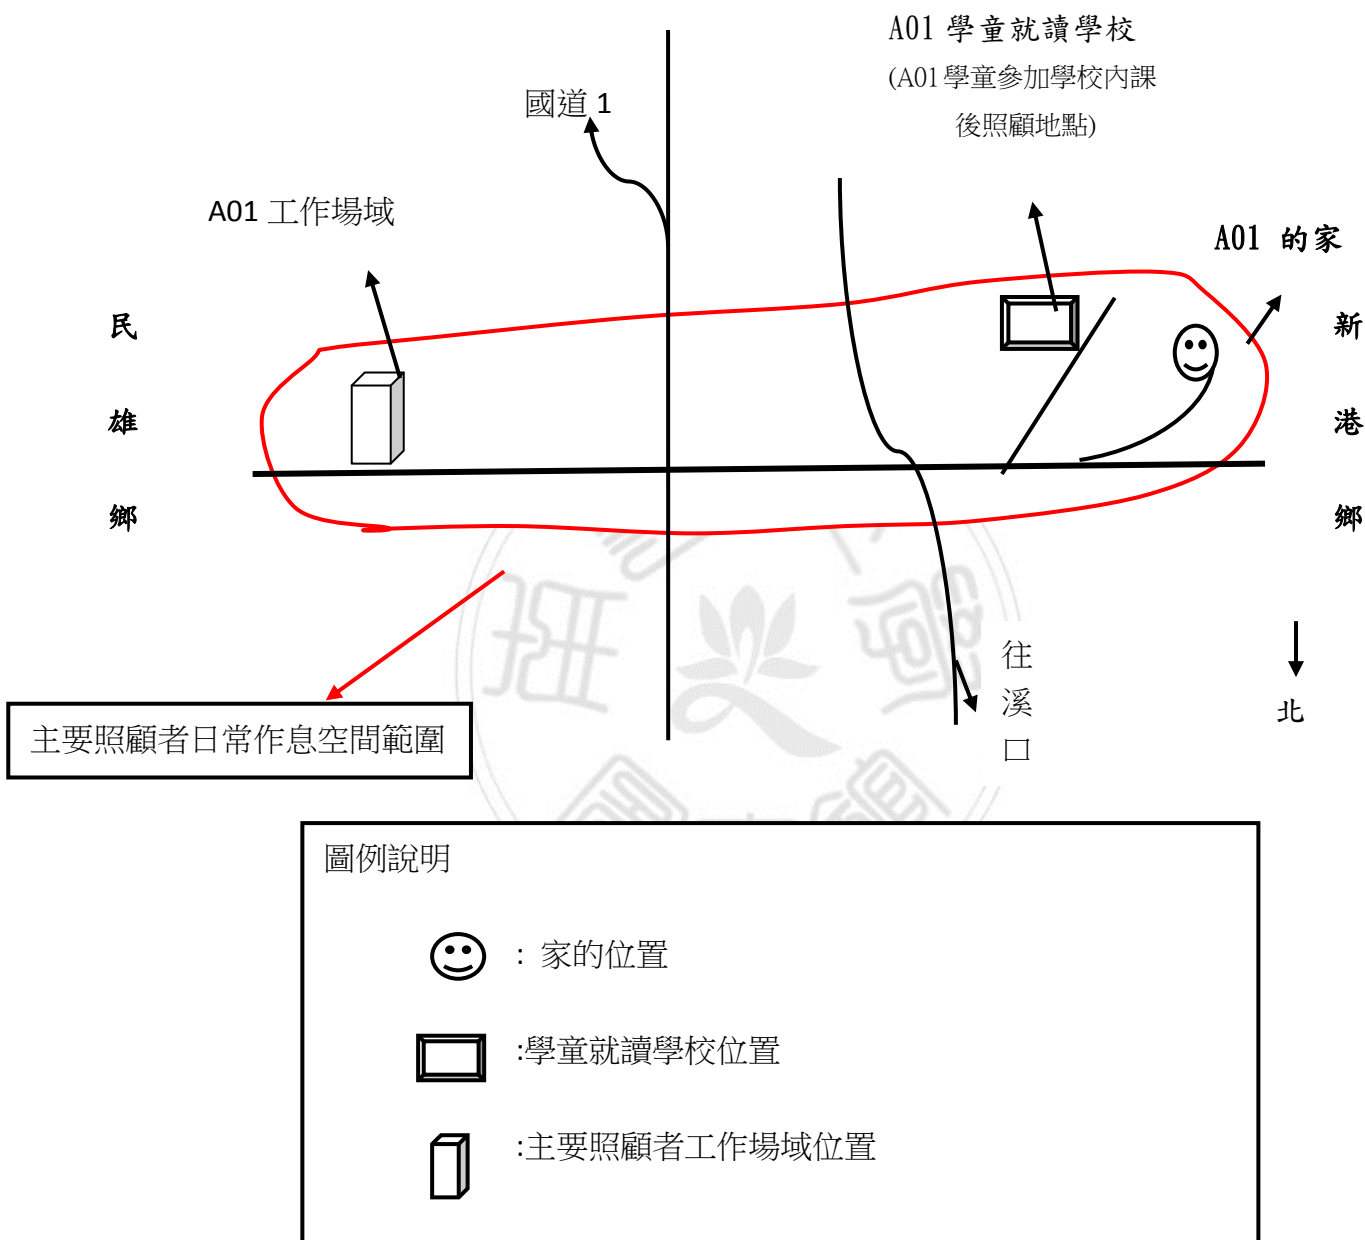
A01 學童就讀學校
(A01學童參加學校內課後照顧地點)

國道 1

A01 工作場域

A01 的家

民
雄
鄉

新
港
鄉

往
溪
口

北

主要照顧者日常作息空間範圍

圖例說明

: 家的位置

:學童就讀學校位置

:主要照顧者工作場域位置